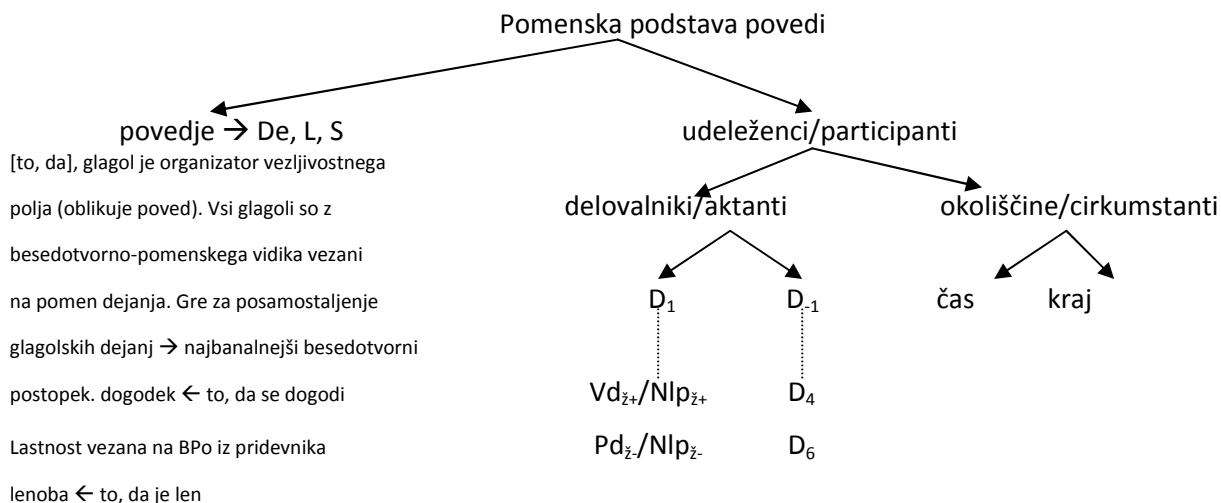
Pomenska podstava povedi

povedje → De, L, S

[to, da], glagol je organizator vezljivostnega polja (oblikuje poved). Vsi glagoli so z besedotvorno-pomenskega vidika vezani na pomen dejanja. Gre za posamostaljenje glagolskih dejanj → najbanalnejši besedotvorni postopek. dogodek ← to, da se dogodi

Lastnost vezana na BPo iz pridevnika lenoba ← to, da je len

udeleženci/participanti

delovalniki/aktanti

okoliščine/cirkumstanti

$D_1$

$D_{-1}$

čas

kraj

$Vd_{ž+}/Nlp_{ž+}$

$D_4$

$Pd_{ž-}/Nlp_{ž-}$

$D_6$